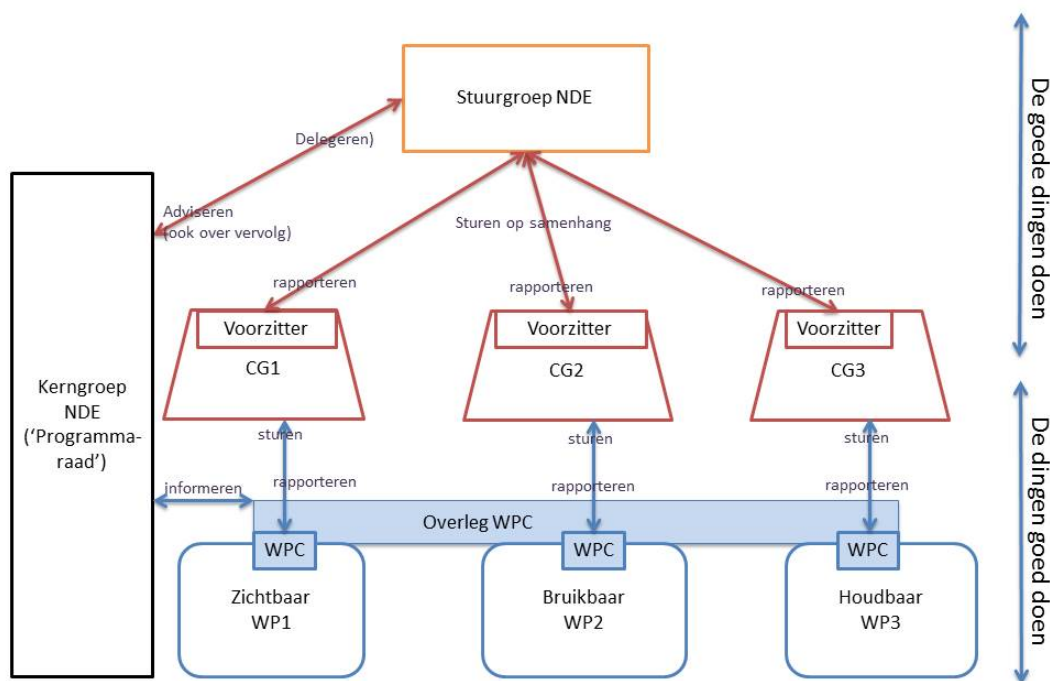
Stuurgroep NDE

Delegeren)

Adviseren (ook over vervolg)

Sturen op samenhang

rapporteren

rapporteren

rapporteren

Voorzitter
CG1

Voorzitter
CG2

Voorzitter
CG3

Kerngroep NDE ('Programma-raad')

sturen

sturen

sturen

informeren

rapporteren

rapporteren

rapporteren

Overleg WPC

WPC
Zichtbaar
WP1

WPC
Bruikbaar
WP2

WPC
Houdbaar
WP3

De goede dingen doen

De dingen goed doen